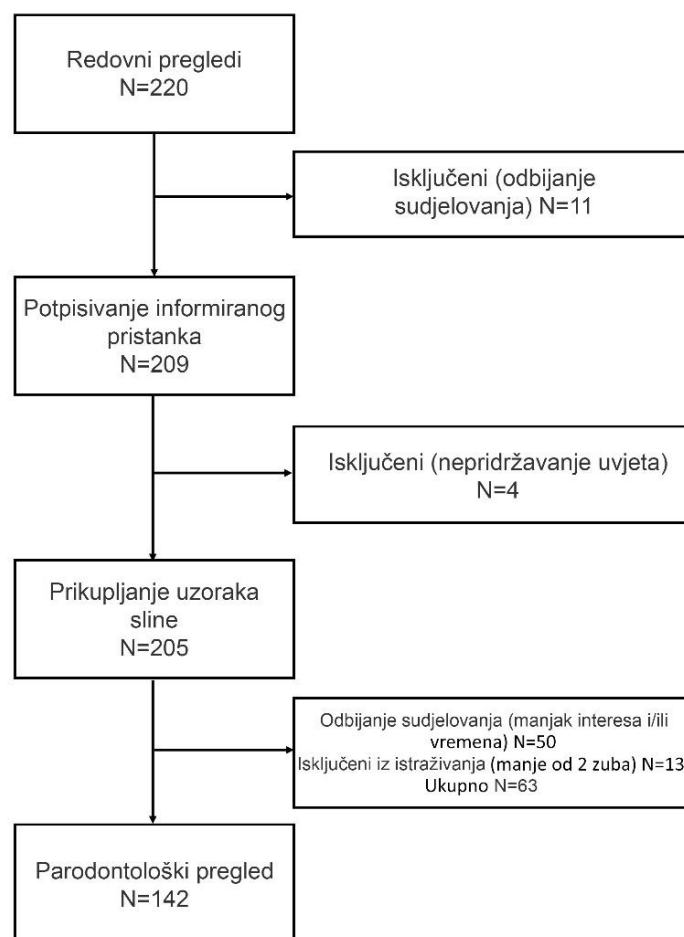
Redovni pregledi
N=220

Isključeni (odbijanje sudjelovanja) N=11

Potpisivanje informiranog pristanka
N=209

Isključeni (nepridržavanje uvjeta)
N=4

Prikupljanje uzoraka sline
N=205

Odbijanje sudjelovanja (manjak interesa i/ili vremena) N=50
Isključeni iz istraživanja (manje od 2 zuba) N=13
Ukupno N=63

Parodontološki pregled
N=142